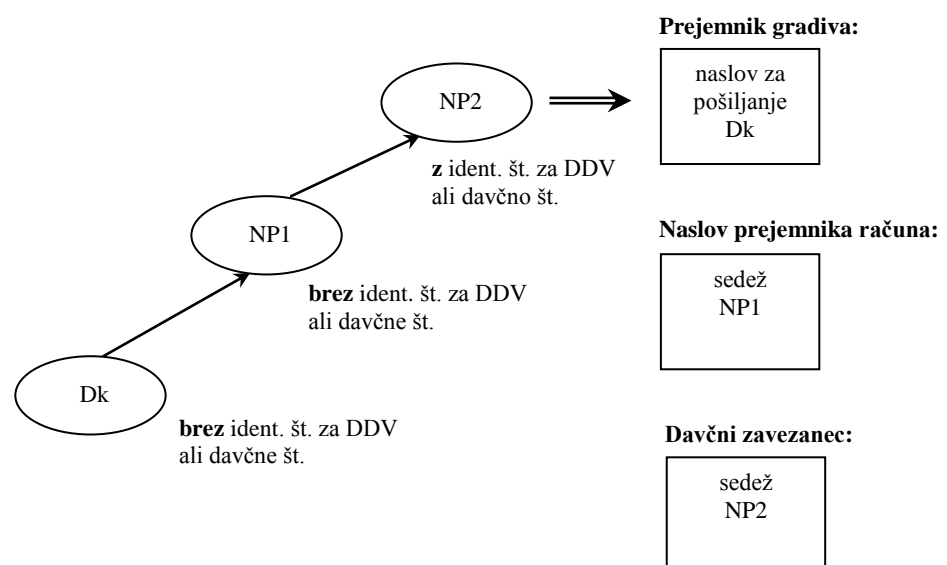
NP2

Prejemnik gradiva:

naslov za pošiljanje Dk

**z** ident. št. za DDV ali davčno št.

NP1

Naslov prejemnika računa:

sedež NP1

**brez** ident. št. za DDV ali davčne št.

Dk

**brez** ident. št. za DDV ali davčne št.

Davčni zavezanec:

sedež NP2